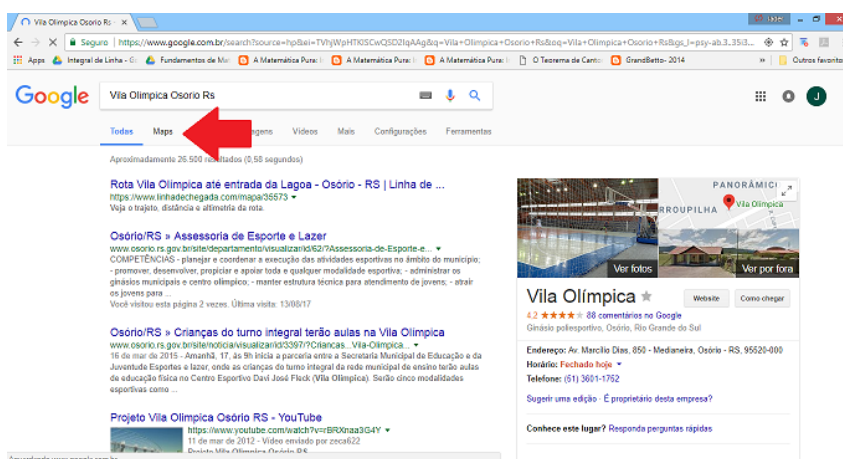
Vila Olímpica Osorio Rs ×

Seguro | https://www.google.com.br/search?source=hp&ei=TVhjWpHTKlSCwQSD2IqAAg&q=Vila+Olimpica+Osorio+Rs&oq=Vila+Olimpica+Osorio+Rs&gs_l=psy-ab.3..35i3...

Apps | Integral de Linha - G | Fundamentos de Ma | A Matemática Pura: | A Matemática Pura: | A Matemática Pura: | O Teorema de Canto | GrandBetto- 2014 | » | Outros favoritos

Google

Vila Olimpica Osorio Rs

Todos Maps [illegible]agens Vídeos Mais Configurações Ferramentas

Aproximadamente 26.500 re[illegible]ltados (0,58 segundos)

Rota Vila Olímpica até entrada da Lagoa - Osório - RS | Linha de ...
www.linhadechegada.com/mapa/35573 ▾
Veja o trajeto, distância e altimetria da rota.

Osório/RS » Assessoria de Esporte e Lazer
www.osorio.rs.gov.br/site/departamento/visualizar/id/62/?Assessoria-de-Esporte-e... ▾
COMPETÊNCIAS - planejar e coordenar a execução das atividades esportivas no âmbito do município; - promover, desenvolver, propiciar e apoiar toda e qualquer modalidade esportiva; - administrar os ginásios municipais e centro olímpico; - manter estrutura técnica para atendimento de jovens; - atrair os jovens para ...
Você visitou esta página 2 vezes. Última visita: 13/08/17

Osório/RS » Crianças do turno integral terão aulas na Vila Olímpica
www.osorio.rs.gov.br/site/noticia/visualizar/id/3397/?Criancas...Vila-Olimpica... ▾
16 de mar de 2015 - Amanhã, 17, às 9h inicia a parceria entre a Secretaria Municipal de Educação e da Juventude Esportes e lazer, onde as crianças do turno integral da rede municipal de ensino terão aulas de educação física no Centro Esportivo Davi José Fleck (Vila Olímpica). Serão cinco modalidades esportivas como ...

Projeto Vila Olímpica Osório RS - YouTube
https://www.youtube.com/watch?v=rBRXnaa3G4Y
11 de mar de 2012 - Vídeo enviado por zeca622
Projeto Vila Olímpica Osório RS

PANORÂMICO
RROUPILHA
Vila Olímpica
Ver fotos
Ver por fora

Vila Olímpica
Website Como chegar
4,2 ★★★★ 88 comentários no Google
Ginásio poliesportivo, Osório, Rio Grande do Sul

Endereço: Av. Marcílio Dias, 850 - Medianeira, Osório - RS, 95520-000
Horário: Fechado hoje ▾
Telefone: (51) 3601-1752

Sugerir uma edição · É proprietário desta empresa?

Conhece este lugar? Responda perguntas rápidas

Aguardando www.google.com.br...